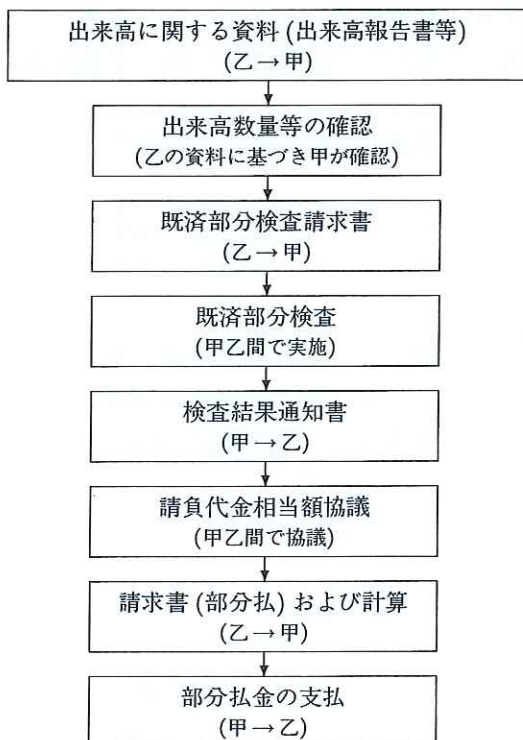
出来高に関する資料 (出来高報告書等)
(乙 → 甲)

出来高数量等の確認
(乙の資料に基づき甲が確認)

既済部分検査請求書
(乙 → 甲)

既済部分検査
(甲乙間で実施)

検査結果通知書
(甲 → 乙)

請負代金相当額協議
(甲乙間で協議)

請求書 (部分払) および計算
(乙 → 甲)

部分払金の支払
(甲 → 乙)